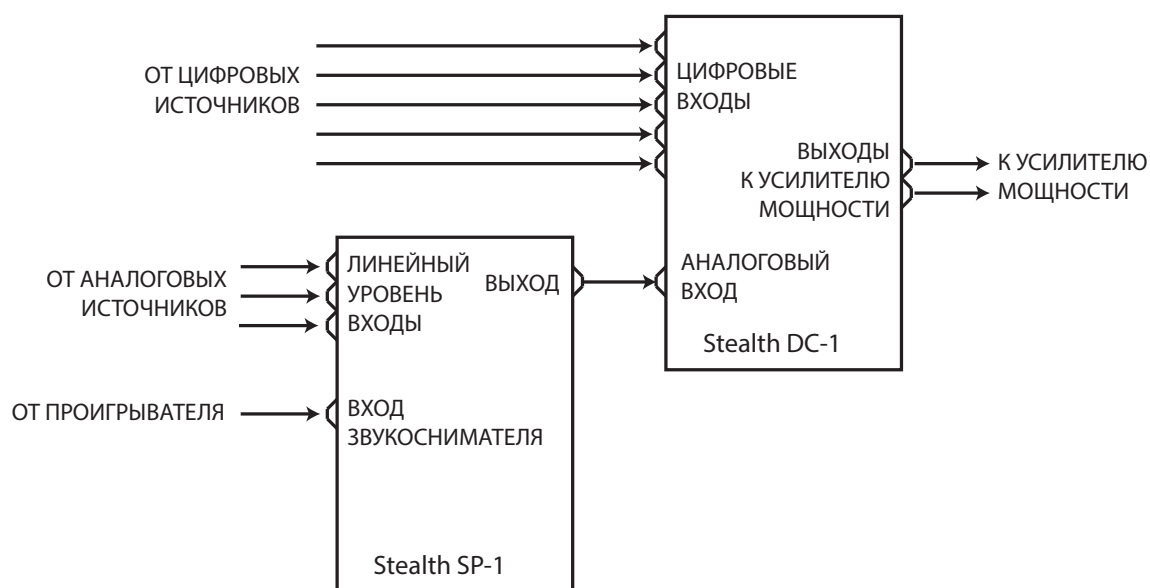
ОТ ЦИФРОВЫХ ИСТОЧНИКОВ

ЦИФРОВЫЕ ВХОДЫ

ВЫХОДЫ К УСИЛИТЕЛЮ МОЩНОСТИ

К УСИЛИТЕЛЮ МОЩНОСТИ

ОТ АНАЛОГОВЫХ ИСТОЧНИКОВ

ЛИНЕЙНЫЙ УРОВЕНЬ ВХОДЫ

ВЫХОД

АНАЛОГОВЫЙ ВХОД

Stealth DC-1

ОТ ПРОИГРЫВАТЕЛЯ

ВХОД ЗВУКОСНИМАТЕЛЯ

Stealth SP-1